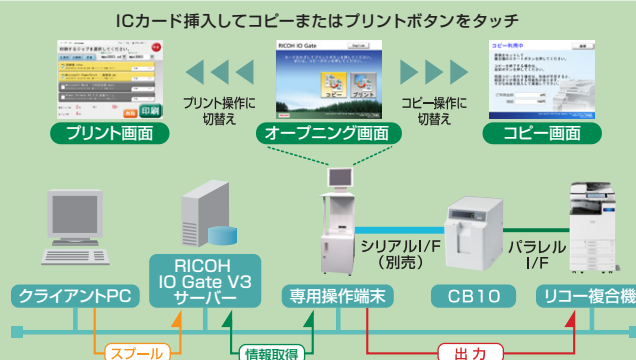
ICカード挿入してコピーまたはプリントボタンをタッチ

印刷

RICOH IO Gate

コピー

プリント

コピー利用中

プリント操作に切替え

コピー操作に切替え

プリント画面

オープニング画面

コピー画面

シリアルI/F（別売）

パラレルI/F

クライアントPC

RICOH IO Gate V3 サーバー

専用操作端末

CB10

リコー複合機

スプール

情報取得

出力